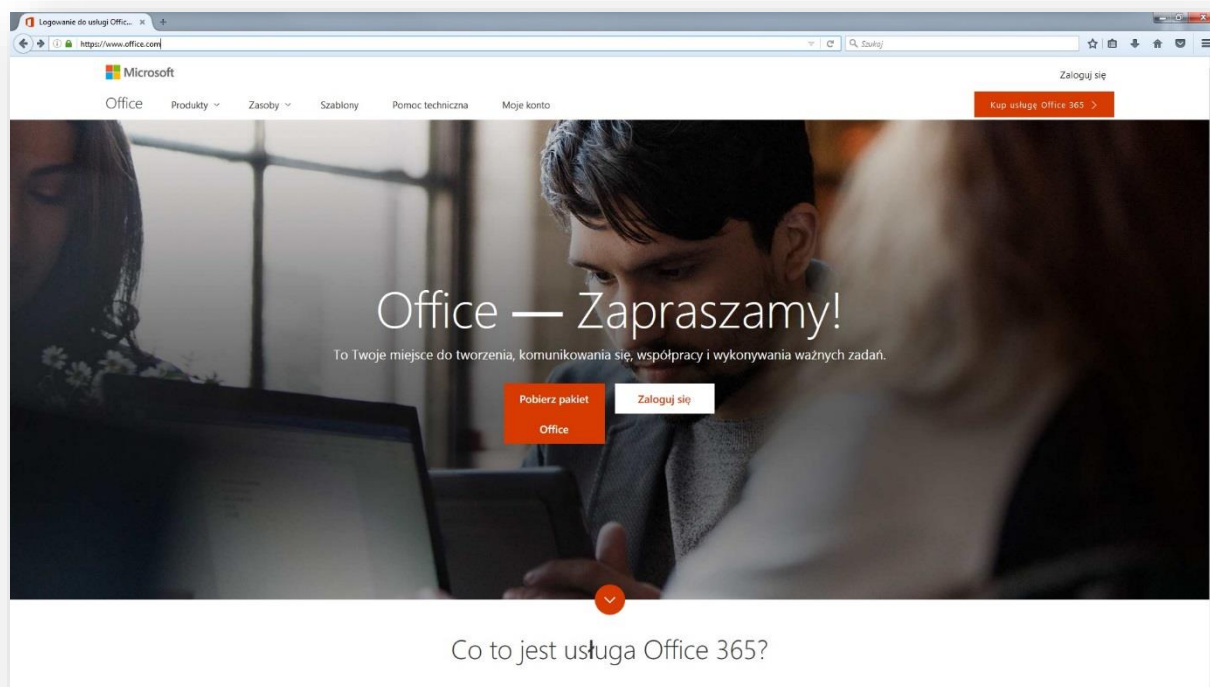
Logowanie do usługi Offic... ×
+
https://www.office.com
Szukaj

Microsoft
Zaloguj się
Office
Produkty
Zasoby
Szablony
Pomoc techniczna
Moje konto
Kup usługę Office 365 >

Office — Zapraszamy!
To Twoje miejsce do tworzenia, komunikowania się, współpracy i wykonywania ważnych zadań.
Pobierz pakiet Office
Zaloguj się

Co to jest usługa Office 365?